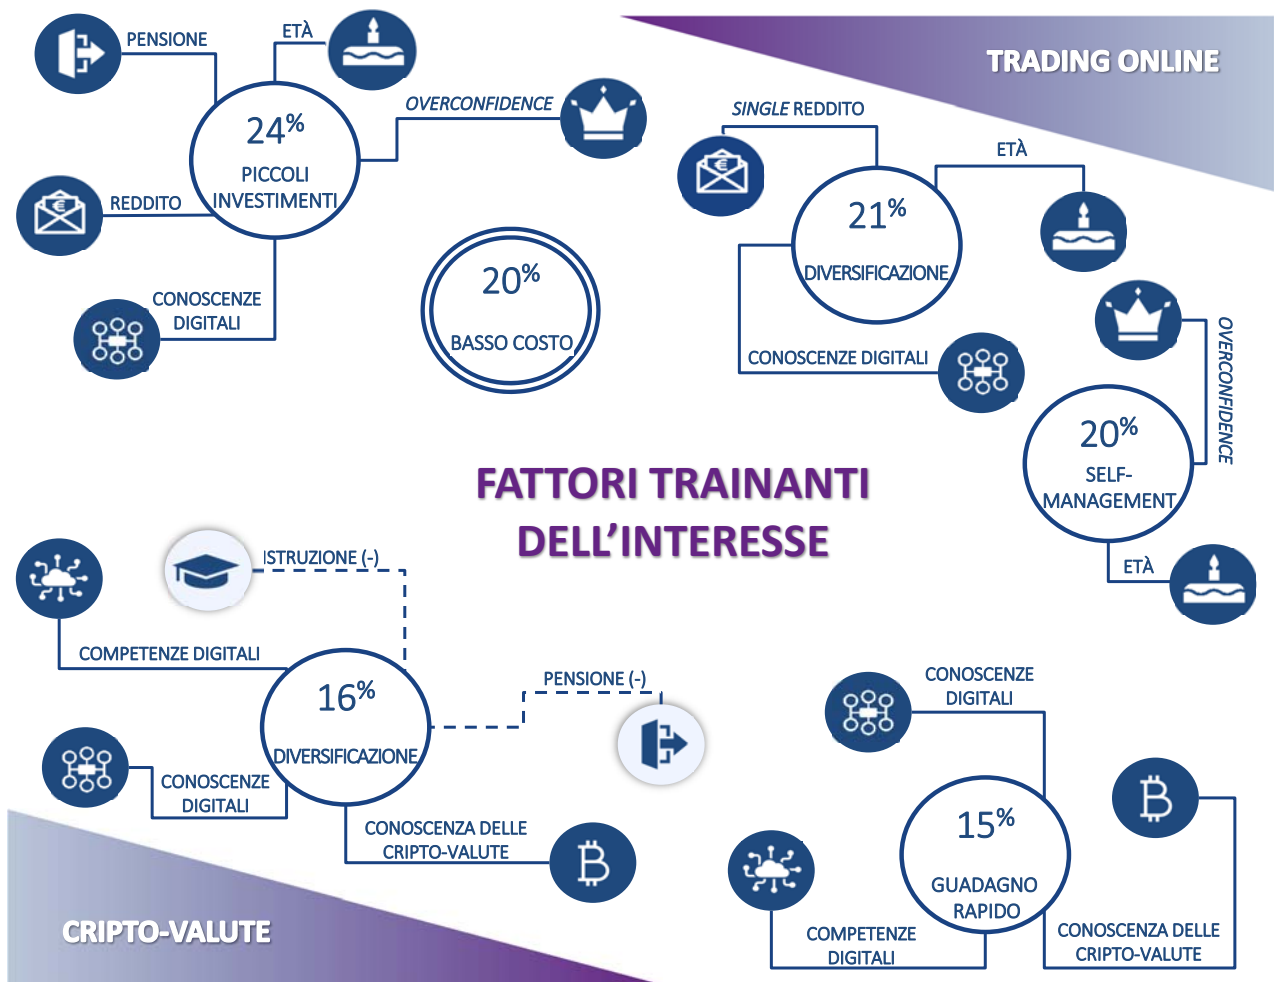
TRADING ONLINE

PENSIONE

ETÀ

24%
PICCOLI INVESTIMENTI

OVERCONFIDENCE

REDDITO

CONOSCENZE DIGITALI

20%
BASSO COSTO

SINGLE REDDITO

21%
DIVERSIFICAZIONE

ETÀ

CONOSCENZE DIGITALI

OVERCONFIDENCE

20%
SELF-MANAGEMENT

ETÀ

FATTORI TRAINANTI DELL'INTERESSE

ISTRUZIONE (-)

COMPETENZE DIGITALI

16%
DIVERSIFICAZIONE

PENSIONE (-)

CONOSCENZE DIGITALI

CONOSCENZA DELLE CRIPTO-VALUTE

CONOSCENZE DIGITALI

15%
GUADAGNO RAPIDO

COMPETENZE DIGITALI

CONOSCENZA DELLE CRIPTO-VALUTE

CRIPTO-VALUTE